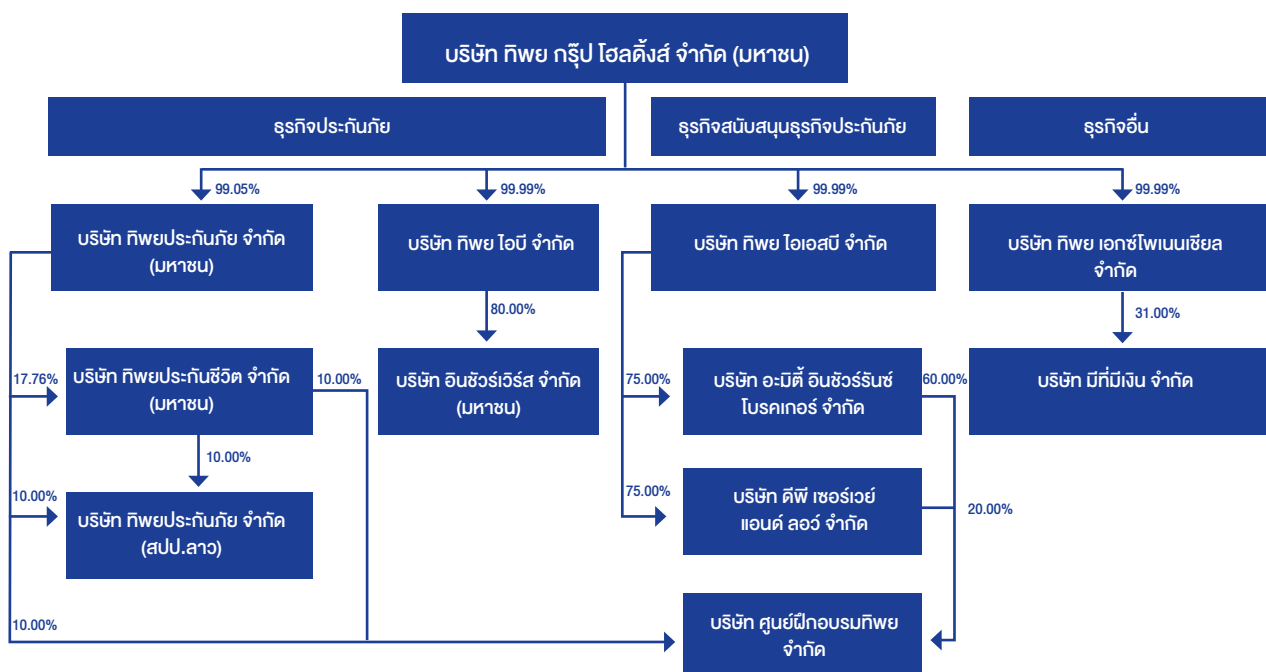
บริษัท ทิพย กรุ๊ป โฮลดิ้งส์ จำกัด (มหาชน)

ธุรกิจประกันภัย

ธุรกิจสนับสนุนธุรกิจประกันภัย

ธุรกิจอื่น

99.05%

99.99%

99.99%

99.99%

บริษัท ทิพยประกันภัย จำกัด (มหาชน)

บริษัท ทิพย ไอบี จำกัด

บริษัท ทิพย ไอเอสบี จำกัด

บริษัท ทิพย เอกซ์โพเนนเชียล จำกัด

80.00%

31.00%

17.76%

บริษัท ทิพยประกันชีวิต จำกัด (มหาชน)

10.00%

บริษัท อินชัวร์เวิร์ส จำกัด (มหาชน)

75.00%

บริษัท อะมิตี้ อินชัวร์รันซ์ โบรคเกอร์ จำกัด

60.00%

บริษัท มีที่มีเงิน จำกัด

10.00%

10.00%

บริษัท ทิพยประกันภัย จำกัด (สปป.ลาว)

75.00%

บริษัท ดีพี เซอร์เวย์ แอนด์ ลอว์ จำกัด

20.00%

10.00%

บริษัท ศูนย์ฝึกอบรมทิพย จำกัด